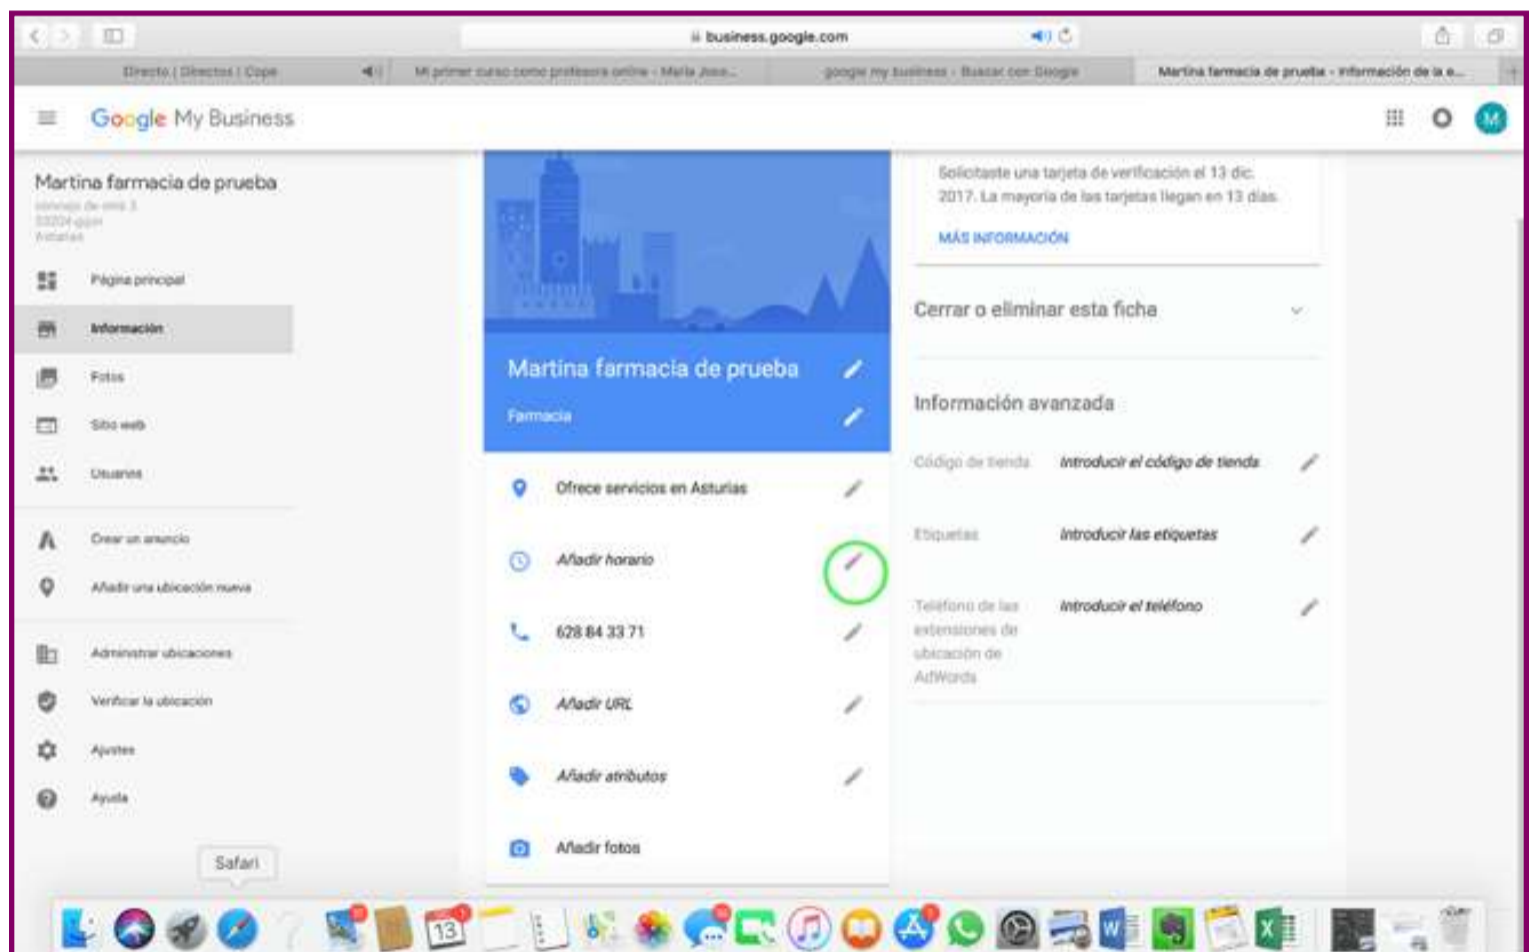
business.google.com

Directo | Directos | Cope

Mi primer curso como profesora online - María Jose...

google my business - Buscar con Google

Martina farmacia de prueba - Información de la e...

Google My Business

M

Martina farmacia de prueba
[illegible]
33204 gijon
Asturias

Página principal

Información

Fotos

Sitio web

Usuarios

Crear un anuncio

Añadir una ubicación nueva

Administrar ubicaciones

Verificar la ubicación

Ajustes

Ayuda

Safari

Martina farmacia de prueba

Farmacia

Ofrece servicios en Asturias

Añadir horario

628 84 33 71

Añadir URL

Añadir atributos

Añadir fotos

Solicitaste una tarjeta de verificación el 13 dic. 2017. La mayoría de las tarjetas llegan en 13 días.

MÁS INFORMACIÓN

Cerrar o eliminar esta ficha

Información avanzada

Código de tienda | Introducir el código de tienda

Etiquetas | Introducir las etiquetas

Teléfono de las extensiones de ubicación de AdWords | Introducir el teléfono

13